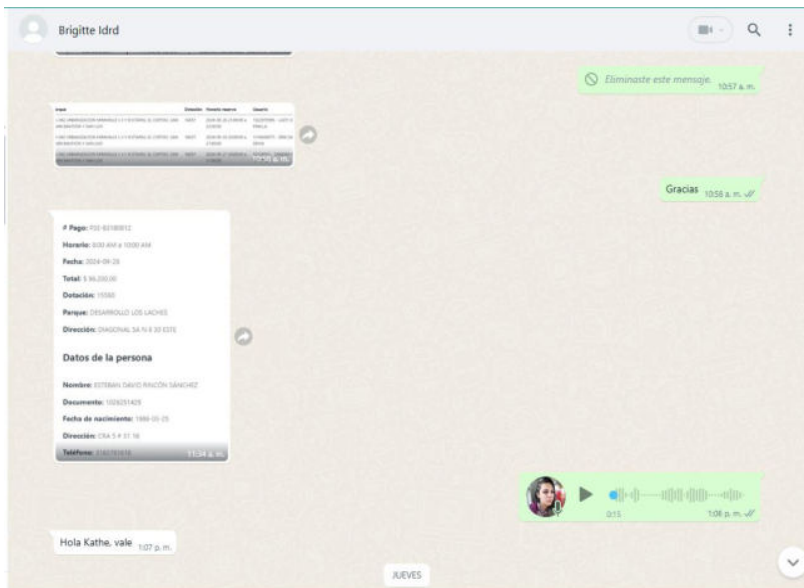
Brigitte Idrd

Eliminaste este mensaje. 10:57 a. m.

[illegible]

Gracias 10:58 a. m.

# Pago: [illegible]

Horario: 8:00 AM a 10:00 AM

Fecha: 2024-09-28

Total: $ 96.200,00

Dotación: 15550

Parque: DESARROLLO LOS LACHES

Dirección: DIAGONAL 3A N 8 30 ESTE

Datos de la persona

Nombre: ESTEBAN DAVID RINCÓN SÁNCHEZ

Documento: 1029251425

Fecha de nacimiento: 1986-05-25

Dirección: CRA 5 # 51 16

Teléfono: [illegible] 11:34 a. m.

0:15 1:06 p. m.

Hola Kathe, vale 1:07 p. m.

JUEVES